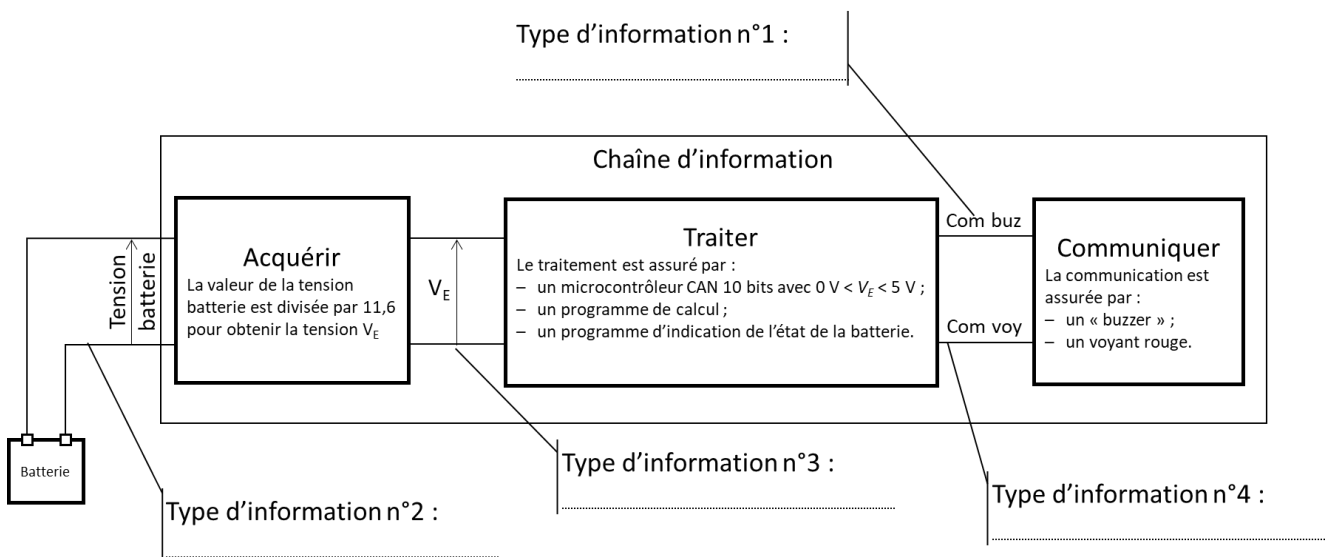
Type d'information n°1 :

..............................

Chaîne d'information

Tension batterie

Acquérir
La valeur de la tension batterie est divisée par 11,6 pour obtenir la tension $V_E$

$V_E$

Traiter
Le traitement est assuré par :
– un microcontrôleur CAN 10 bits avec 0 V < $V_E$ < 5 V ;
– un programme de calcul ;
– un programme d'indication de l'état de la batterie.

Com buz

Com voy

Communiquer
La communication est assurée par :
– un « buzzer » ;
– un voyant rouge.

Batterie

Type d'information n°3 :

..............................

Type d'information n°4 :

..............................

Type d'information n°2 :

..............................